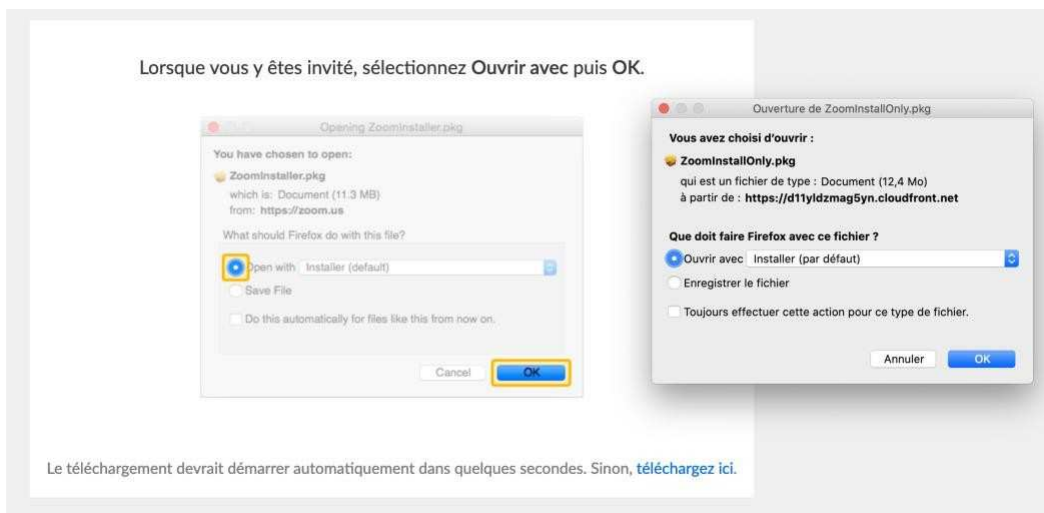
Lorsque vous y êtes invité, sélectionnez **Ouvrir avec** puis **OK**.

Opening ZoomInstaller.pkg

You have chosen to open:

ZoomInstaller.pkg

which is: Document (11.3 MB)

from: https://zoom.us

What should Firefox do with this file?

Open with Installer (default)

Save File

Do this automatically for files like this from now on.

Cancel

OK

Ouverture de ZoomInstallOnly.pkg

Vous avez choisi d'ouvrir :

ZoomInstallOnly.pkg

qui est un fichier de type : Document (12,4 Mo)

à partir de : https://d11yldzmag5yn.cloudfront.net

Que doit faire Firefox avec ce fichier ?

Ouvrir avec Installer (par défaut)

Enregistrer le fichier

Toujours effectuer cette action pour ce type de fichier.

Annuler

OK

Le téléchargement devrait démarrer automatiquement dans quelques secondes. Sinon, téléchargez ici.